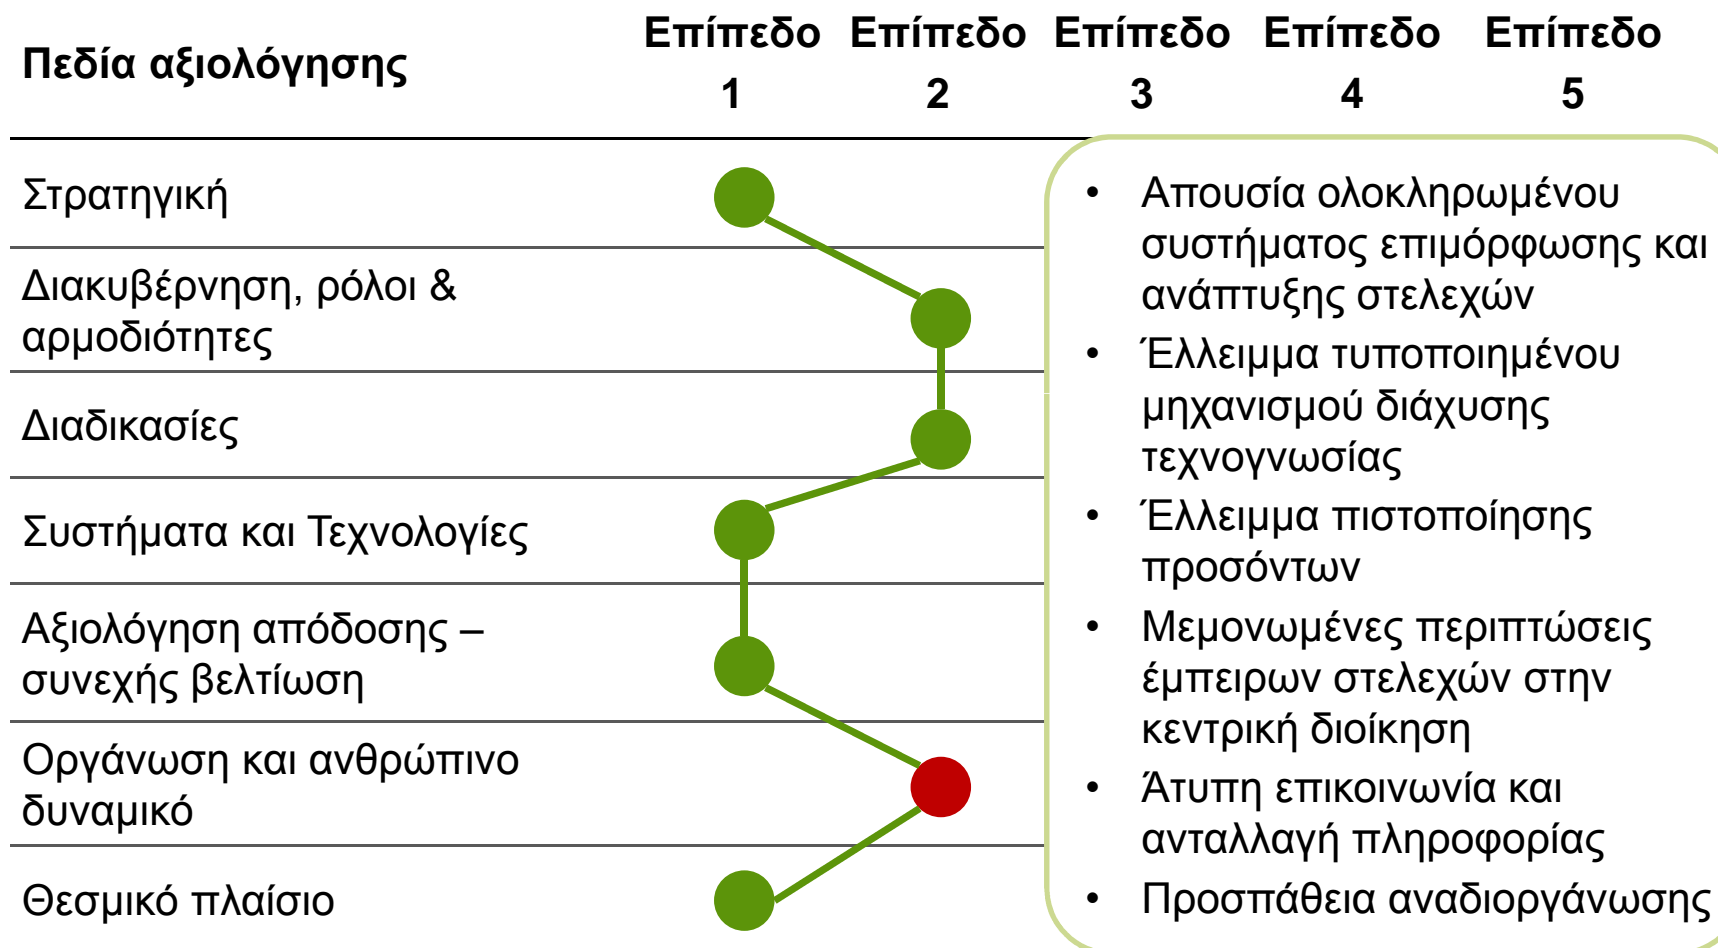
| Πεδία αξιολόγησης | Επίπεδο 1 | Επίπεδο 2 | Επίπεδο 3 | Επίπεδο 4 | Επίπεδο 5 |
|---|---|---|---|---|---|
| Στρατηγική | | | | | |
| Διακυβέρνηση, ρόλοι & αρμοδιότητες | | | | | |
| Διαδικασίες | | | | | |
| Συστήματα και Τεχνολογίες | | | | | |
| Αξιολόγηση απόδοσης – συνεχής βελτίωση | | | | | |
| Οργάνωση και ανθρώπινο δυναμικό | | | | | |
| Θεσμικό πλαίσιο | | | | | |

• Απουσία ολοκληρωμένου συστήματος επιμόρφωσης και ανάπτυξης στελεχών
• Έλλειμμα τυποποιημένου μηχανισμού διάχυσης τεχνογνωσίας
• Έλλειμμα πιστοποίησης προσόντων
• Μεμονωμένες περιπτώσεις έμπειρων στελεχών στην κεντρική διοίκηση
• Άτυπη επικοινωνία και ανταλλαγή πληροφορίας
• Προσπάθεια αναδιοργάνωσης